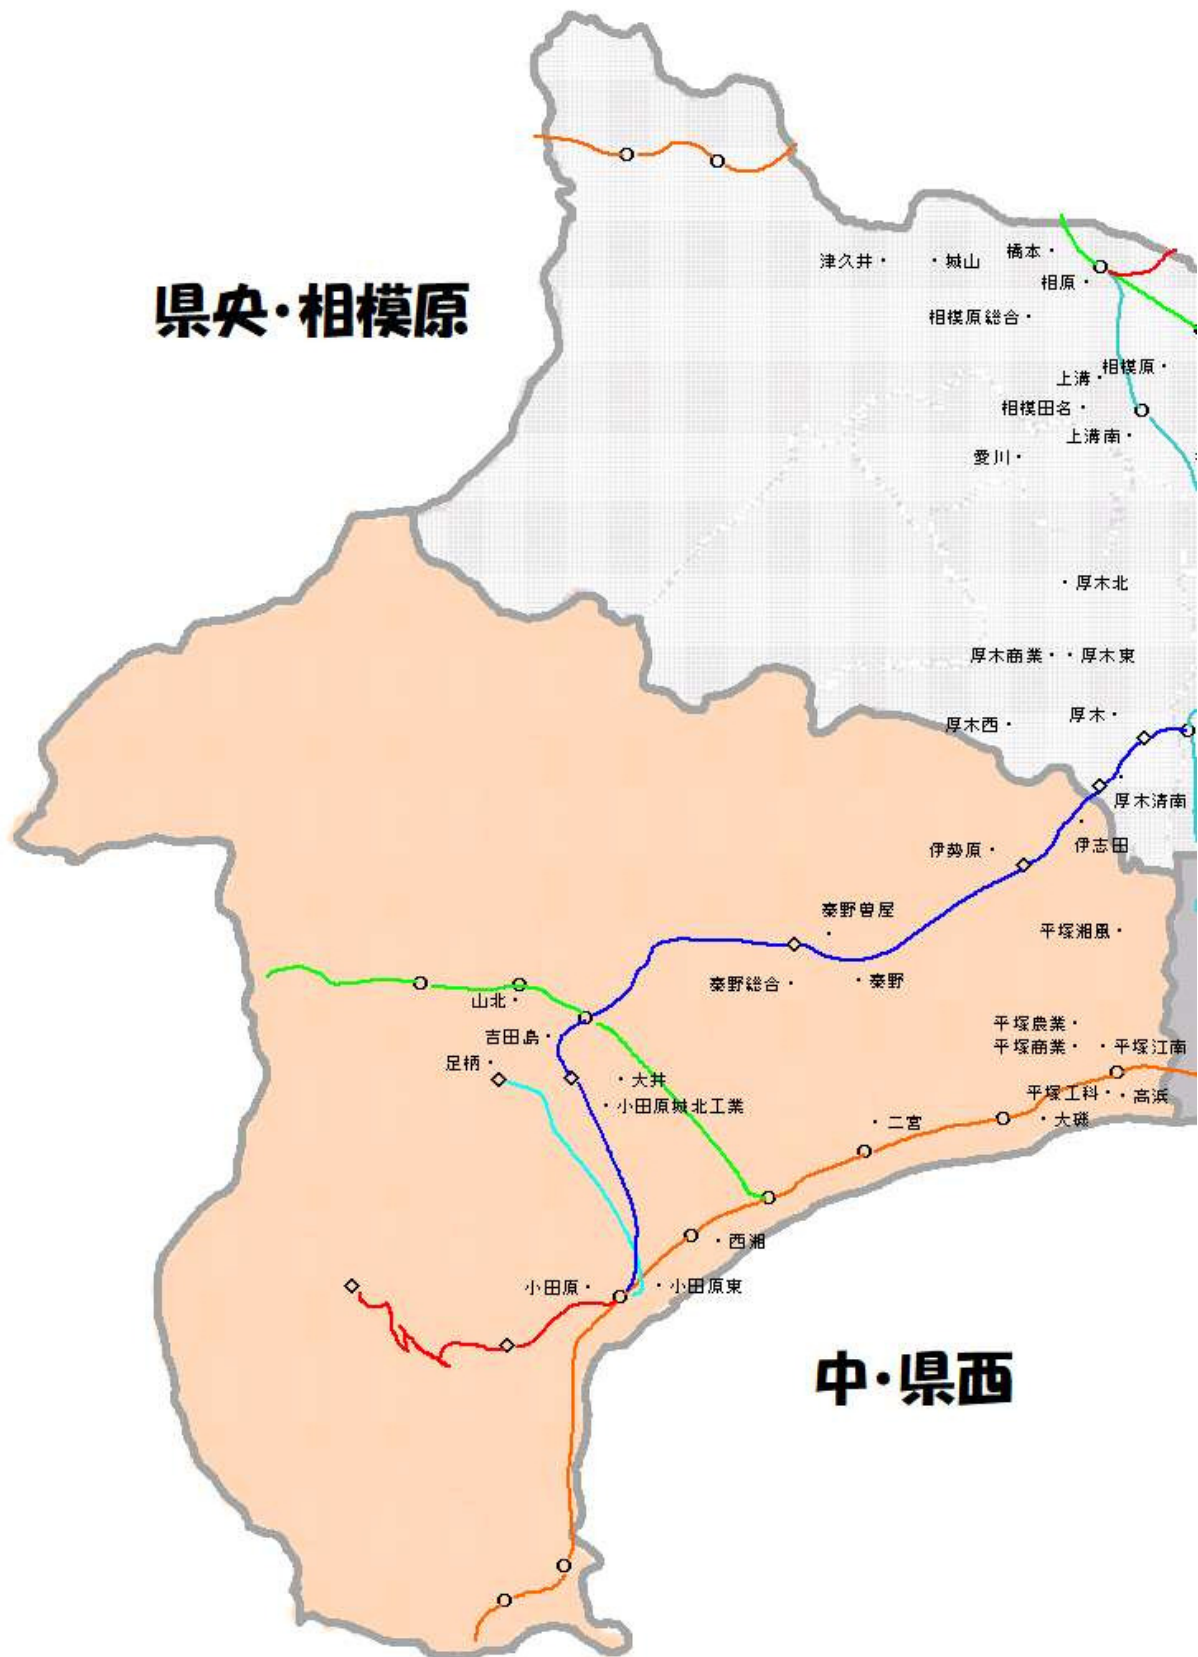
県央・相模原

津久井・
・城山
橋本・
相原・
相模原総合・
上溝・
相模原・
相模田名・
上溝南・
愛川・
・厚木北
厚木商業・
・厚木東
厚木西・
厚木・
厚木清南
伊志田
伊勢原・
秦野曽屋
平塚湘風・
秦野総合・
・秦野
山北・
吉田島・
足柄・
・大井
・小田原城北工業
平塚農業・
平塚商業・
・平塚江南
平塚工科・
・高浜
・大磯
・二宮
・西湘
小田原・
・小田原東

中・県西